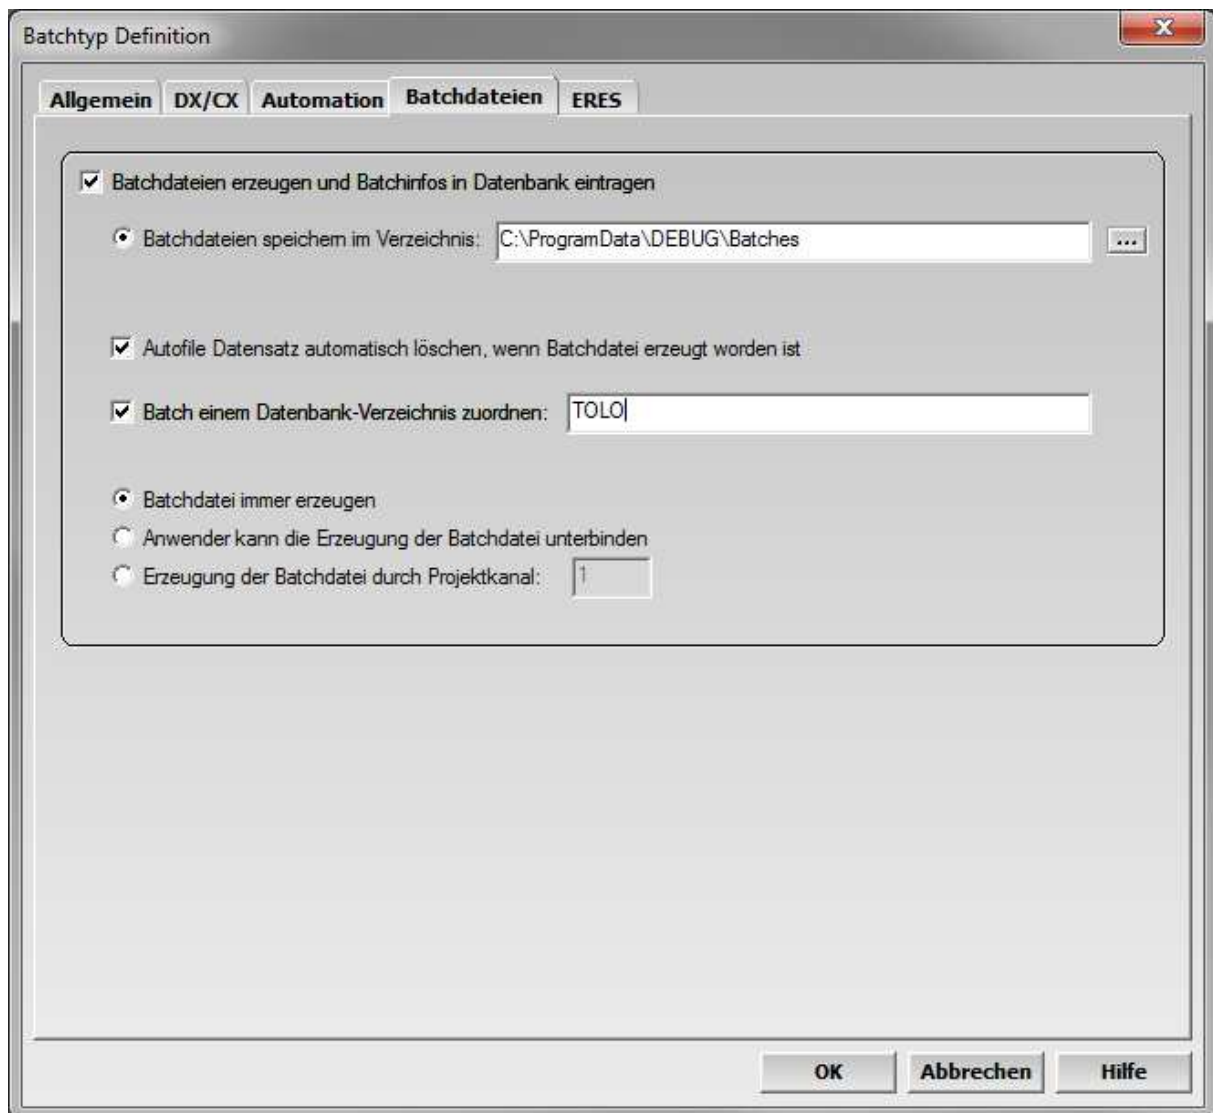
Batchtyp Definition

Allgemein | DX/CX | Automation | Batchdateien | ERES

Batchdateien erzeugen und Batchinfos in Datenbank eintragen

Batchdateien speichern im Verzeichnis: C:\ProgramData\DEBUG\Batches ...

Autofile Datensatz automatisch löschen, wenn Batchdatei erzeugt worden ist

Batch einem Datenbank-Verzeichnis zuordnen: TOLO

Batchdatei immer erzeugen
Anwender kann die Erzeugung der Batchdatei unterbinden
Erzeugung der Batchdatei durch Projektkanal: 1

OK | Abbrechen | Hilfe